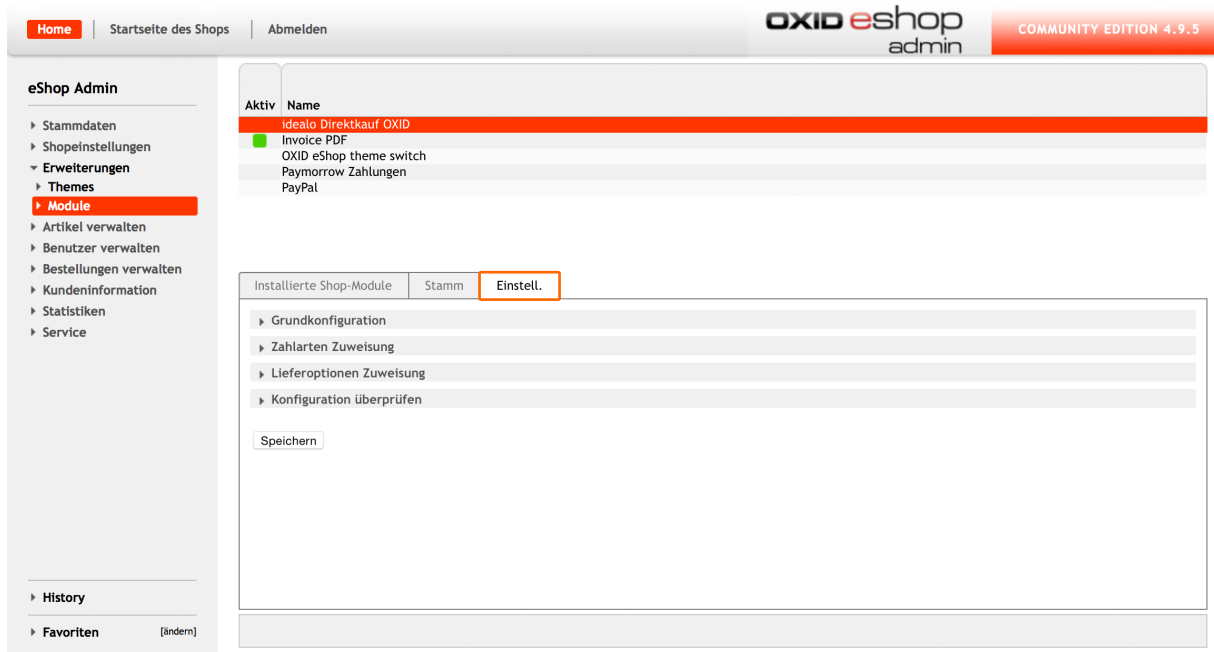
Home | Startseite des Shops | Abmelden

OXID eshop admin

COMMUNITY EDITION 4.9.5

eShop Admin

Stammdaten
Shopeinstellungen
Erweiterungen
Themes
Module
Artikel verwalten
Benutzer verwalten
Bestellungen verwalten
Kundeninformation
Statistiken
Service

History

Favoriten [ändern]

| Aktiv | Name |
|---|---|
| | idealo Direktkauf OXID |
| | Invoice PDF |
| | OXID eShop theme switch |
| | Paymorrow Zahlungen |
| | PayPal |

Installierte Shop-Module | Stamm | Einstell.

Grundkonfiguration
Zahlarten Zuweisung
Lieferoptionen Zuweisung
Konfiguration überprüfen

Speichern